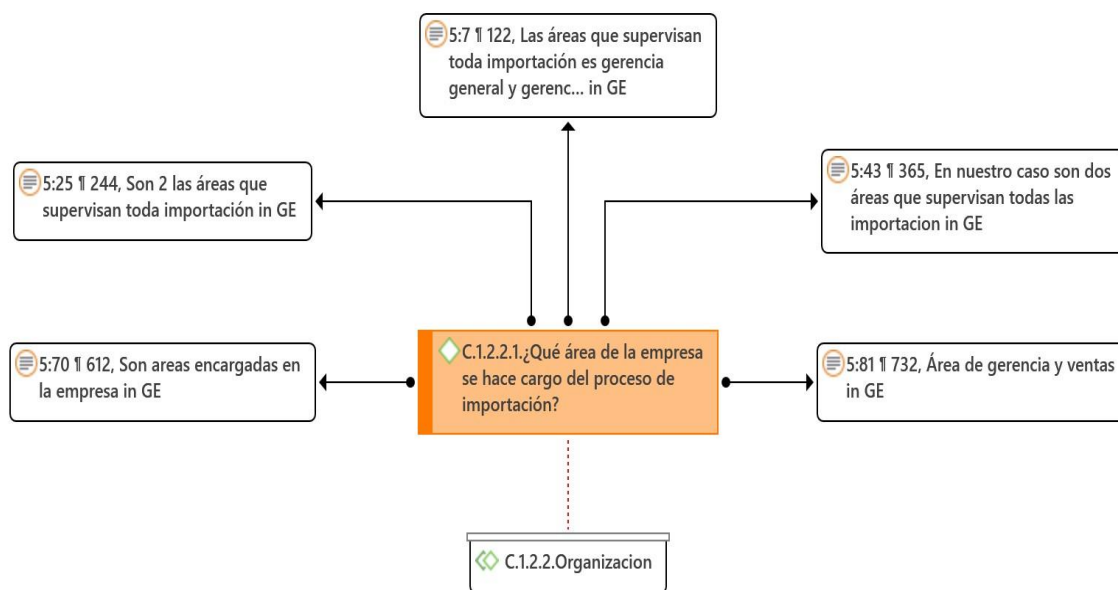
5:7 ¶ 122, Las áreas que supervisan toda importación es gerencia general y gerenc... in GE

5:25 ¶ 244, Son 2 las áreas que supervisan toda importación in GE

5:43 ¶ 365, En nuestro caso son dos áreas que supervisan todas las importacion in GE

5:70 ¶ 612, Son areas encargadas en la empresa in GE

C.1.2.2.1.¿Qué área de la empresa se hace cargo del proceso de importación?

5:81 ¶ 732, Área de gerencia y ventas in GE

C.1.2.2.Organizacion